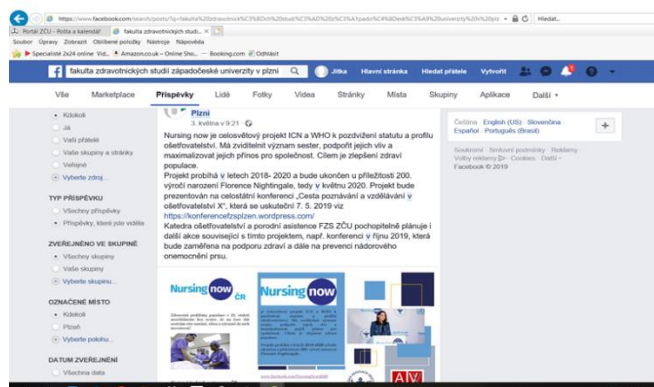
https://www.facebook.com/search/posts/?q=fakulta%20zdravotnick%C3%BDch%20studi%C3%AD%20z%C3%A1pado%C4%8Desk%C3%A9%20university%20v%20plzi

Hledat...

Portál ZČU - Pošta a kalendář

fakulta zdravotnických studi...

Soubor Úpravy Zobrazit Oblíbené položky Nástroje Nápověda

Specialisté 24x24 online Vid... Amazon.co.uk – Online Sho... Booking.com Odhlásit

fakulta zdravotnických studií západočeské univerzity v plzni

Jitka Hlavní stránka Hledat přátele Vytvořit

Vše Marketplace Příspěvky Lidé Fotky Videa Stránky Místa Skupiny Aplikace Další

Kdokoli
Já
Vaši přátelé
Vaše skupiny a stránky
Veřejné
Vyberte zdroj...

TYP PŘÍSPĚVKU
Všechny příspěvky
Příspěvky, které jste viděle

ZVEŘEJNĚNO VE SKUPINĚ
Všechny skupiny
Vaše skupiny
Vyberte skupinu...

OZNAČENÉ MÍSTO
Kdokoli
Plzeň
Vyberte polohu...

DATUM ZVEŘEJNĚNÍ
Všechna data

Plzni
3. května v 9:21

Nursing now je celosvětový projekt ICN a WHO k pozdvižení statutu a profilu ošetřovatelství. Má zviditelnit význam sester, podpořit jejich vliv a maximalizovat jejich přínos pro společnost. Cílem je zlepšení zdraví populace.
Projekt probíhá v letech 2018- 2020 a bude ukončen u příležitosti 200. výročí narození Florence Nightingale, tedy v květnu 2020. Projekt bude prezentován na celostátní konferenci „Cesta poznávání a vzdělávání v ošetřovatelství X", která se uskuteční 7. 5. 2019 viz https://konferencefzsplzen.wordpress.com/
Katedra ošetřovatelství a porodní asistence FZS ZČU pochopitelně plánuje i další akce související s tímto projektem, např. konferenci v říjnu 2019, která bude zaměřena na podporu zdraví a dále na prevenci nádorového onemocnění prsu.

Nursing now ČR

Nursing now

Čeština English (US) Slovenčina Español Português (Brasil)

Soukromí · Smluvní podmínky · Reklamy · Volby reklamy · Cookies · Další · Facebook © 2019